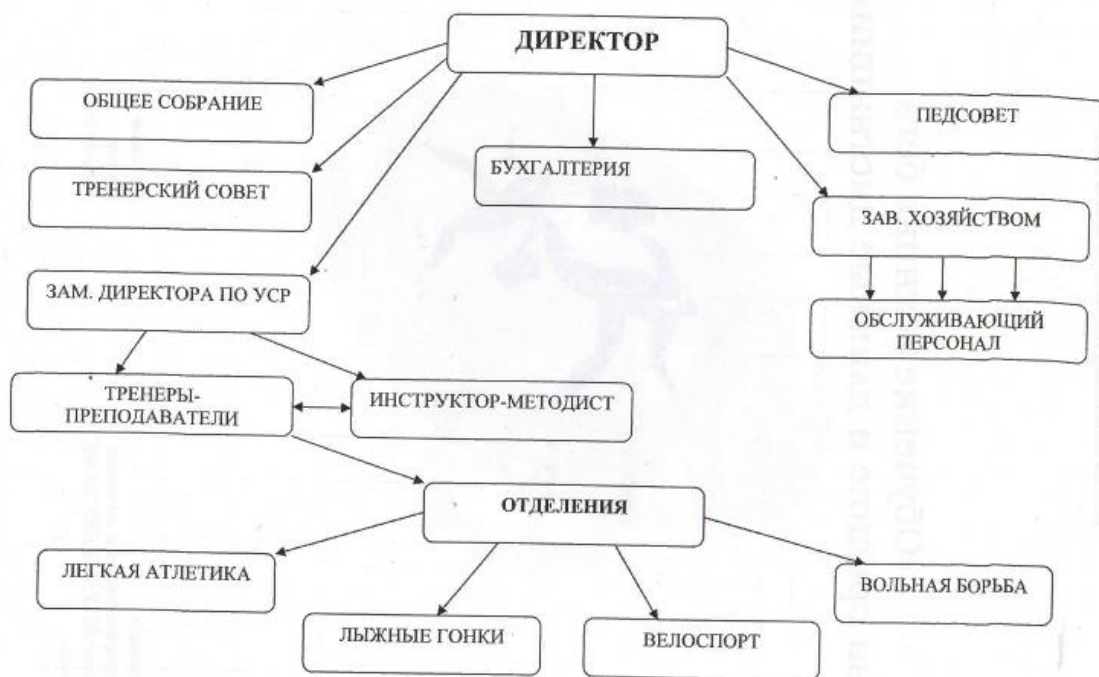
ДИРЕКТОР

ОБЩЕЕ СОБРАНИЕ

ПЕДСОВЕТ

БУХГАЛТЕРИЯ

ТРЕНЕРСКИЙ СОВЕТ

ЗАВ. ХОЗЯЙСТВОМ

ЗАМ. ДИРЕКТОРА ПО УСР

ОБСЛУЖИВАЮЩИЙ ПЕРСОНАЛ

ТРЕНЕРЫ-ПРЕПОДАВАТЕЛИ

ИНСТРУКТОР-МЕТОДИСТ

ОТДЕЛЕНИЯ

ЛЕГКАЯ АТЛЕТИКА

ВОЛЬНАЯ БОРЬБА

ЛЫЖНЫЕ ГОНКИ

ВЕЛОСПОРТ